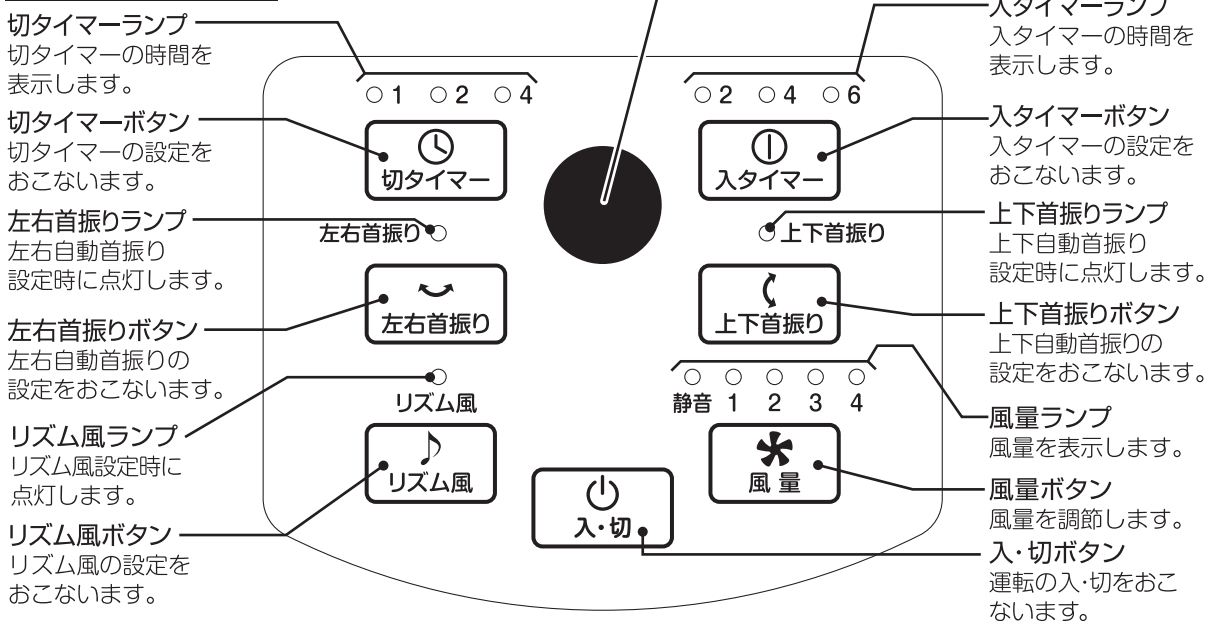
切タイマーランプ
切タイマーの時間を表示します。

切タイマーボタン
切タイマーの設定をおこないます。

左右首振りランプ
左右自動首振り設定時に点灯します。

左右首振りボタン
左右自動首振りの設定をおこないます。

リズム風ランプ
リズム風設定時に点灯します。

リズム風ボタン
リズム風の設定をおこないます。

○1 ○2 ○4

切タイマー

左右首振り

左右首振り

リズム風

リズム風

入・切

○2 ○4 ○6

入タイマー

上下首振り

上下首振り

静音 1 2 3 4

風量

入タイマーランプ
入タイマーの時間を表示します。

入タイマーボタン
入タイマーの設定をおこないます。

上下首振りランプ
上下自動首振り設定時に点灯します。

上下首振りボタン
上下自動首振りの設定をおこないます。

風量ランプ
風量を表示します。

風量ボタン
風量を調節します。

入・切ボタン
運転の入・切をおこないます。